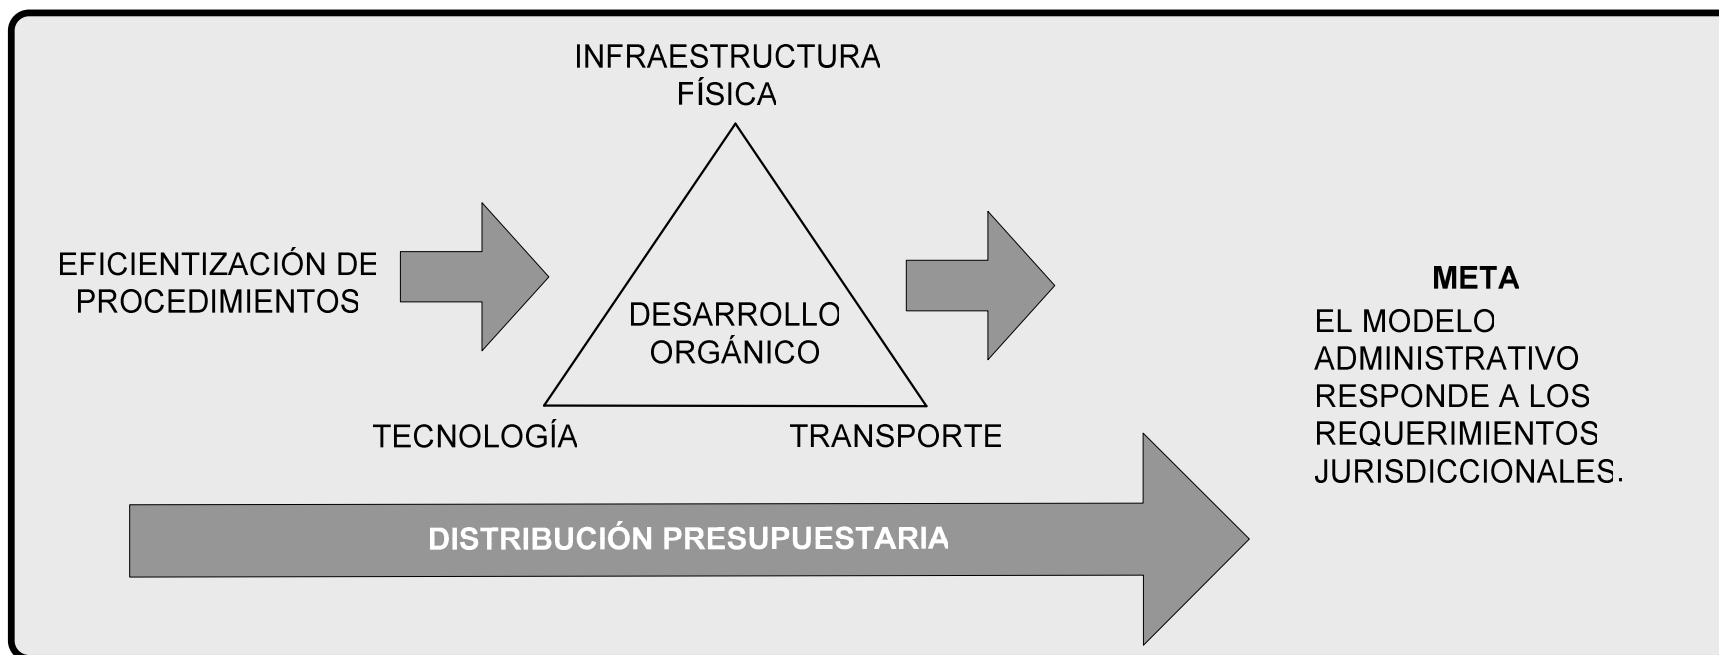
INFRAESTRUCTURA FÍSICA

EFICIENTIZACIÓN DE PROCEDIMIENTOS

DESARROLLO ORGÁNICO

TECNOLOGÍA

TRANSPORTE

META
EL MODELO ADMINISTRATIVO RESPONDE A LOS REQUERIMIENTOS JURISDICCIONALES.

DISTRIBUCIÓN PRESUPUESTARIA